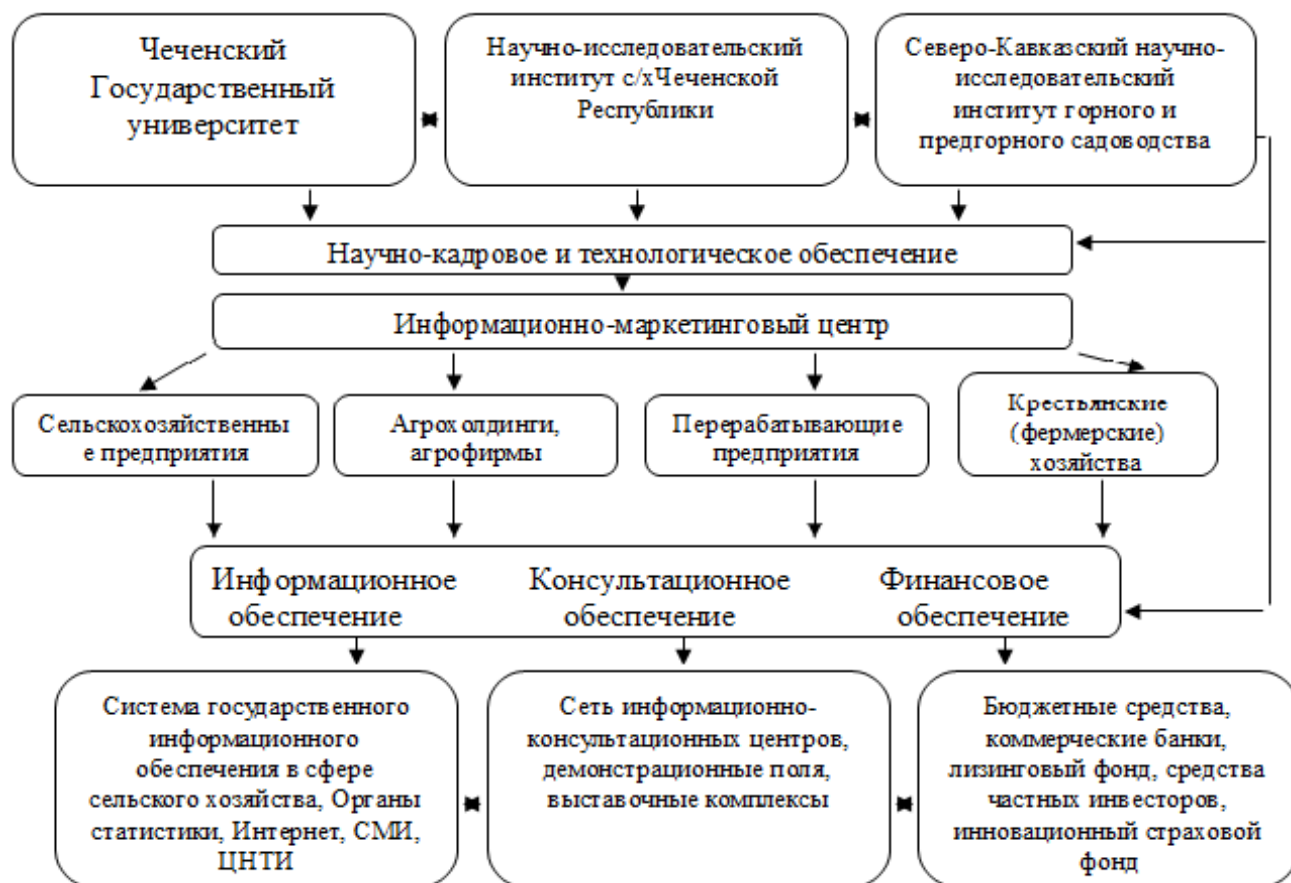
Чеченский Государственный университет

Научно-исследовательский институт с/хЧеченской Республики

Северо-Кавказский научно-исследовательский институт горного и предгорного садоводства

Научно-кадровое и технологическое обеспечение

Информационно-маркетинговый центр

Сельскохозяйственны е предприятия

Агрох олдинги, агрофирмы

Перерабатывающие предприятия

Крестьянские (фермерские) хозяйства

Информационное обеспечение

Консультационное обеспечение

Финансовое обеспечение

Система государственного информационного обеспечения в сфере сельского хозяйства, Органы статистики, Интернет, СМИ, ЦНТИ

Сеть информационно-консултационных центров, демонстрационные поля, выставочные комплексы

Бюджетные средства, коммерческие банки, лизинговый фонд, средства частных инвесторов, инновационный страховой фонд